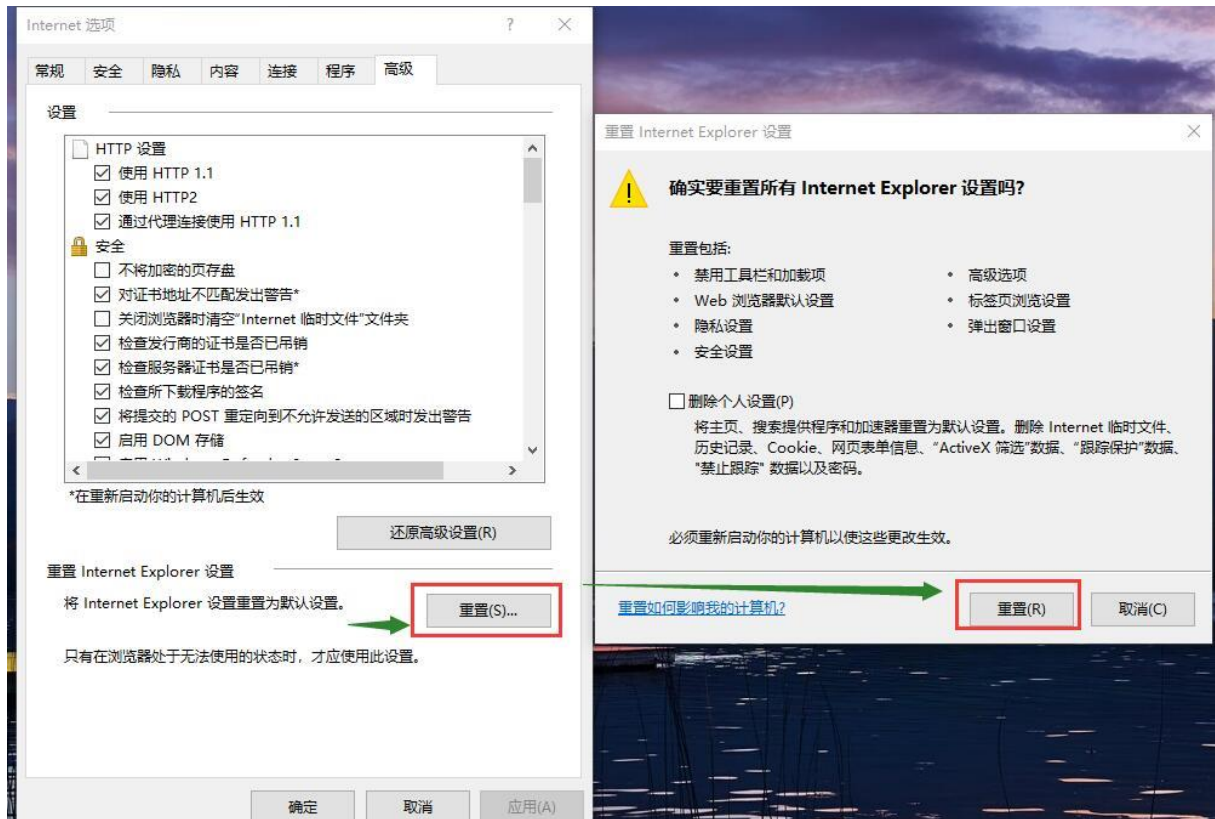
Internet 选项
?
常规 安全 隐私 内容 连接 程序 高级

设置

HTTP 设置
☑ 使用 HTTP 1.1
☑ 使用 HTTP2
☑ 通过代理连接使用 HTTP 1.1
安全
☐ 不将加密的页存盘
☑ 对证书地址不匹配发出警告*
☐ 关闭浏览器时清空"Internet 临时文件"文件夹
☑ 检查发行商的证书是否已吊销
☑ 检查服务器证书是否已吊销*
☑ 检查所下载程序的签名
☑ 将提交的 POST 重定向到不允许发送的区域时发出警告
☑ 启用 DOM 存储
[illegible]

*在重新启动你的计算机后生效

还原高级设置(R)

重置 Internet Explorer 设置

将 Internet Explorer 设置重置为默认设置。

重置(S)...

只有在浏览器处于无法使用的状态时，才应使用此设置。

确定 取消 应用(A)

重置 Internet Explorer 设置

确实要重置所有 Internet Explorer 设置吗?

重置包括:
• 禁用工具栏和加载项
• Web 浏览器默认设置
• 隐私设置
• 安全设置
• 高级选项
• 标签页浏览设置
• 弹出窗口设置

☐ 删除个人设置(P)

将主页、搜索提供程序和加速器重置为默认设置。删除 Internet 临时文件、历史记录、Cookie、网页表单信息、"ActiveX 筛选"数据、"跟踪保护"数据、"禁止跟踪" 数据以及密码。

必须重新启动你的计算机以使这些更改生效。

重置如何影响我的计算机?

重置(R) 取消(C)